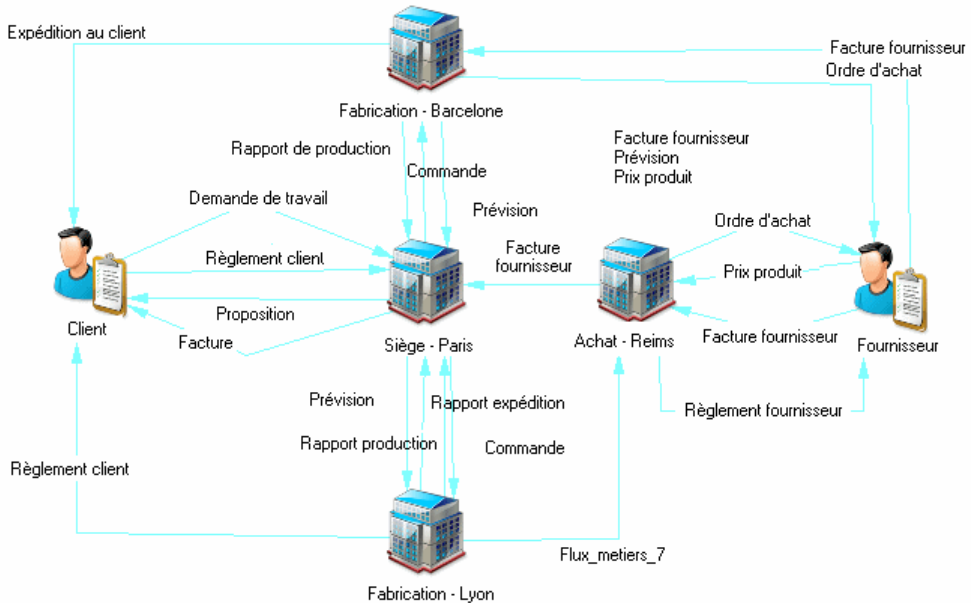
Expédition au client

Facture fournisseur
Ordre d'achat

Fabrication - Barcelone

Rapport de production

Commande

Facture fournisseur
Prévision
Prix produit

Demande de travail

Prévision

Ordre d'achat

Règlement client

Facture fournisseur

Prix produit

Proposition

Facture fournisseur

Client

Facture

Siège - Paris

Achat - Reims

Fournisseur

Prévision

Rapport expédition

Règlement fournisseur

Rapport production

Commande

Règlement client

Flux_metiers_7

Fabrication - Lyon